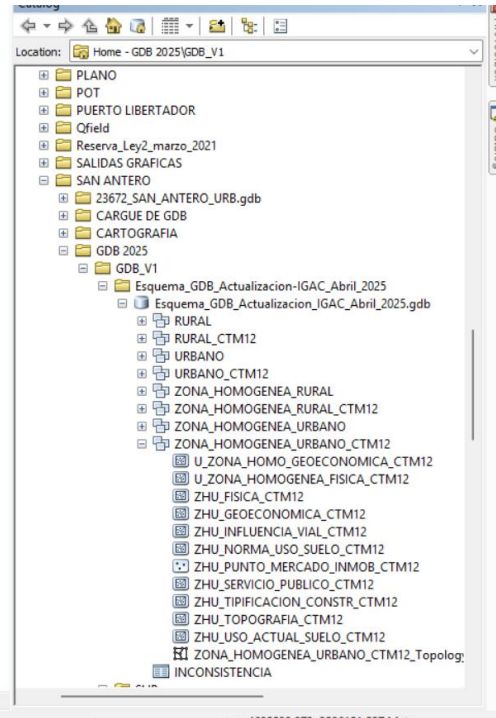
Catalog

Location: Home - GDB 2025\GDB_V1

PLANO
POT
PUERTO LIBERTADOR
Qfield
Reserva_Ley2_marzo_2021
SALIDAS GRAFICAS
SAN ANTERO
23672_SAN_ANTERO_URB.gdb
CARGUE DE GDB
CARTOGRAFIA
GDB 2025
GDB_V1
Esquema_GDB_Actualizacion-IGAC_Abril_2025
Esquema_GDB_Actualizacion_IGAC_Abril_2025.gdb
RURAL
RURAL_CTM12
URBANO
URBANO_CTM12
ZONA_HOMOGENEA_RURAL
ZONA_HOMOGENEA_RURAL_CTM12
ZONA_HOMOGENEA_URBANO
ZONA_HOMOGENEA_URBANO_CTM12
U_ZONA_HOMO_GEOECONOMICA_CTM12
U_ZONA_HOMOGENEA_FISICA_CTM12
ZHU_FISICA_CTM12
ZHU_GEOECONOMICA_CTM12
ZHU_INFLUENCIA_VIAL_CTM12
ZHU_NORMA_USO_SUELO_CTM12
ZHU_PUNTO_MERCADO_INMOB_CTM12
ZHU_SERVICIO_PUBLICO_CTM12
ZHU_TIPIFICACION_CONSTR_CTM12
ZHU_TOPOGRAFIA_CTM12
ZHU_USO_ACTUAL_SUELO_CTM12
ZONA_HOMOGENEA_URBANO_CTM12_Topology
INCONSISTENCIA
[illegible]